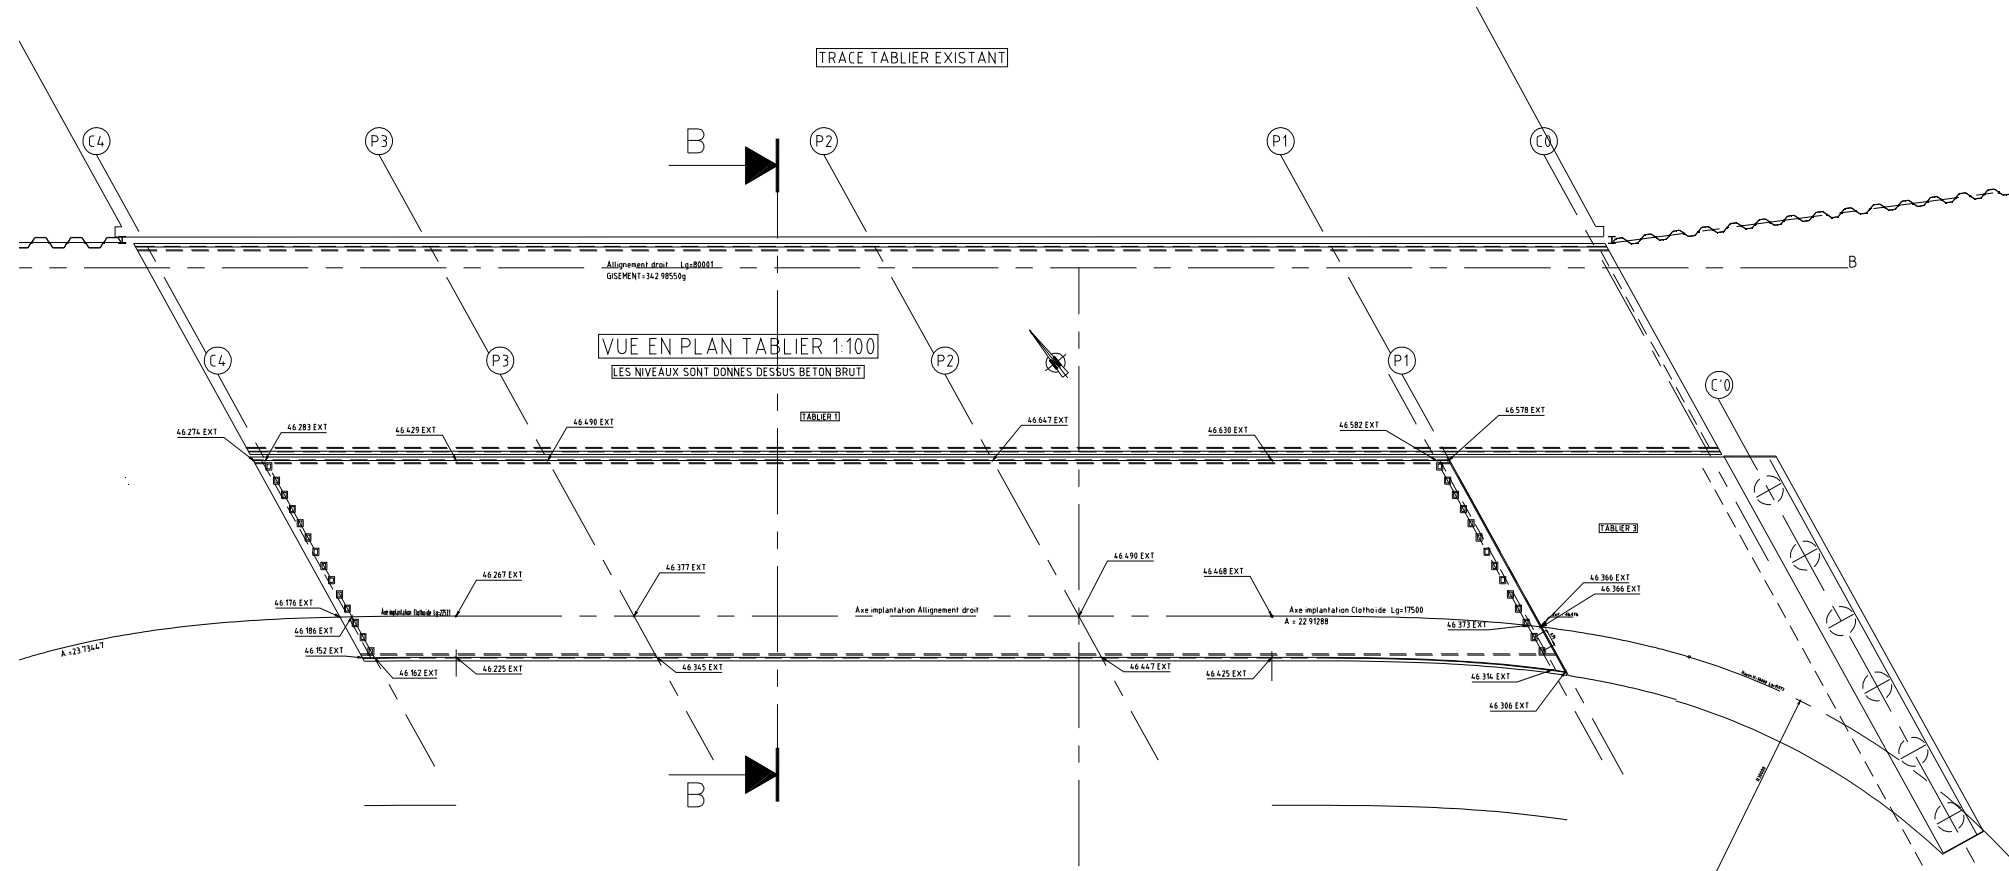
TRACE TABLIER EXISTANT

C4
P3
B
P2
P1
C0

Allignement droit Lg=80001
GISEMENT=342.98550g

B

VUE EN PLAN TABLIER 1:100
LES NIVEAUX SONT DONNES DESSUS BETON BRUT

C4
P3
P2
P1
C'0

TABLIER 1

46.274 EXT
46.283 EXT
46.429 EXT
46.490 EXT
46.647 EXT
46.630 EXT
46.582 EXT
46.578 EXT

TABLIER 3

46.267 EXT
46.377 EXT
46.490 EXT
46.468 EXT
46.366 EXT
46.366 EXT
46.176 EXT
Axe implantation Clothoide Lg=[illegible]
Axe implantation Allignement droit
Axe implantation Clothoide Lg=17500
A = 22.91288
46.373 EXT
46.186 EXT
A =23.73447
46.152 EXT
46.162 EXT
46.225 EXT
46.345 EXT
46.447 EXT
46.425 EXT
46.314 EXT
46.306 EXT

B